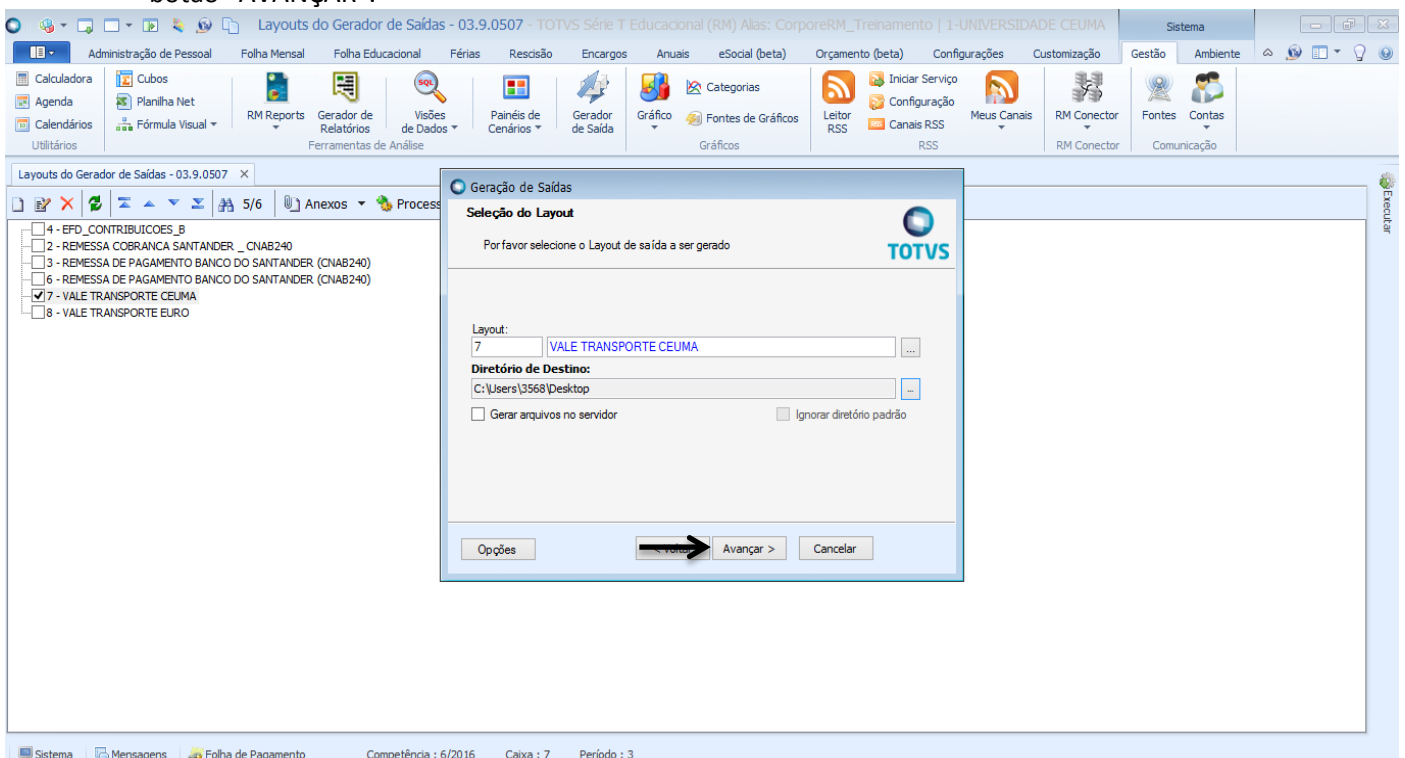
botão "AVANÇAR".

Layouts do Gerador de Saídas - 03.9.0507 - TOTVS Série T Educacional (RM) Alias: CorporeRM_Treinamento | 1-UNIVERSIDADE CEUMA

Sistema

Administração de Pessoal | Folha Mensal | Folha Educacional | Férias | Rescisão | Encargos | Anuais | eSocial (beta) | Orçamento (beta) | Configurações | Customização | Gestão | Ambiente

Calculadora
Agenda
Calendários
Utilitários

Cubos
Planilha Net
Fórmula Visual
RM Reports
Gerador de Relatórios
Visões de Dados
Painéis de Cenários
Gerador de Saída
Ferramentas de Análise

Gráfico
Categorias
Fontes de Gráficos
Gráficos

Leitor RSS
Iniciar Serviço
Configuração
Canais RSS
Meus Canais
RSS

RM Conector
RM Conector

Fontes
Contas
Comunicação

Layouts do Gerador de Saídas - 03.9.0507 ×

5/6 Anexos Process

4 - EFD_CONTRIBUICOES_B
2 - REMESSA COBRANCA SANTANDER _ CNAB240
3 - REMESSA DE PAGAMENTO BANCO DO SANTANDER (CNAB240)
6 - REMESSA DE PAGAMENTO BANCO DO SANTANDER (CNAB240)
7 - VALE TRANSPORTE CEUMA
8 - VALE TRANSPORTE EURO

Executar

Geração de Saídas
Seleção do Layout
Por favor selecione o Layout de saída a ser gerado
TOTVS

Layout:
7 VALE TRANSPORTE CEUMA
Diretório de Destino:
C:\Users\3568\Desktop
Gerar arquivos no servidor
Ignorar diretório padrão

Opções
< Voltar
Avançar >
Cancelar

Sistema | Mensagens | Folha de Pagamento | Competência : 6/2016 | Caixa : 7 | Período : 3